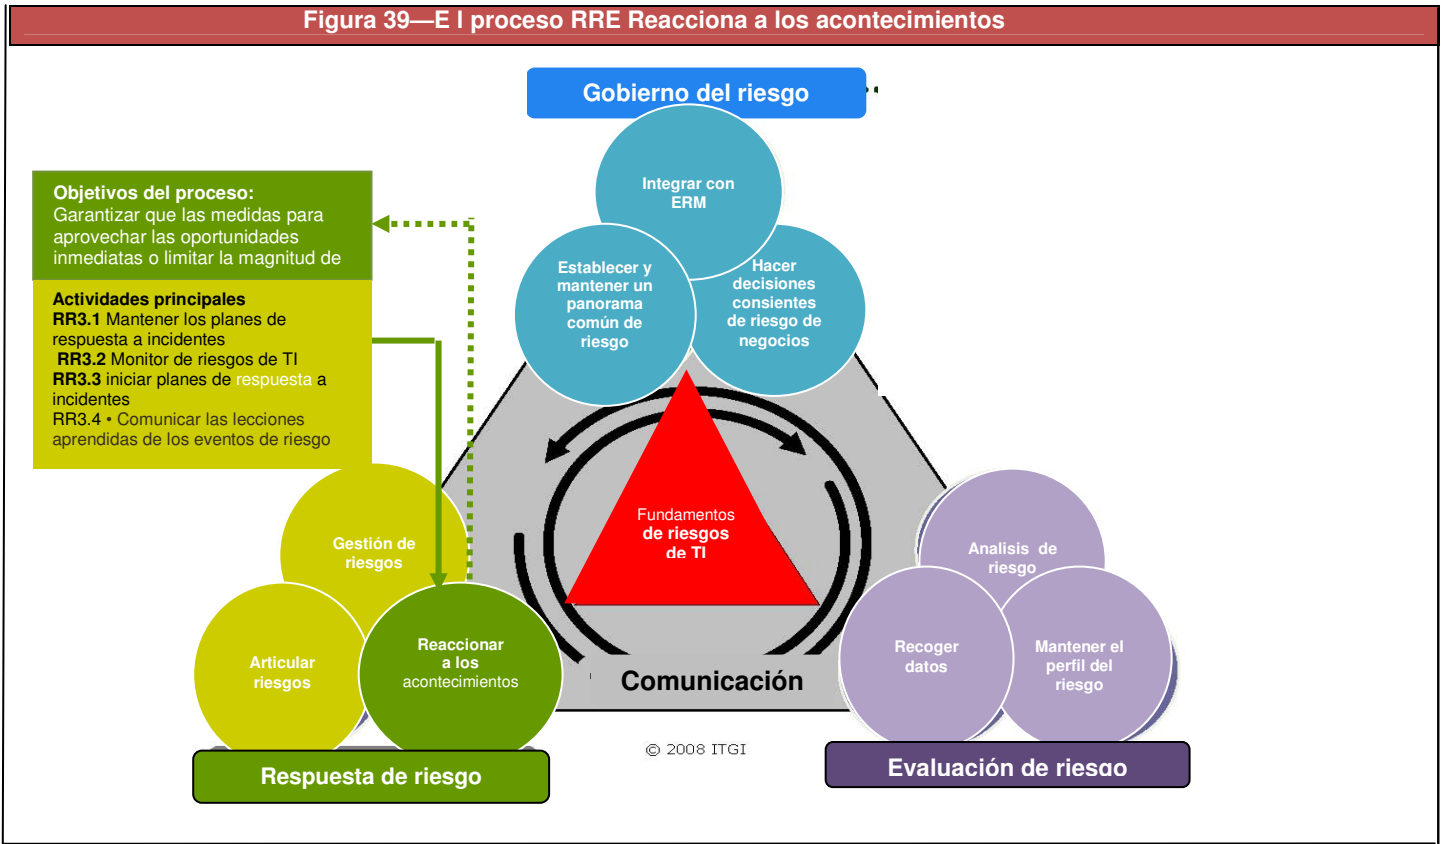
Figura 39—E l proceso RRE Reacciona a los acontecimientos

Gobierno del riesgo

Integrar con ERM

Establecer y mantener un panorama común de riesgo

Hacer decisiones consientes de riesgo de negocios

Objetivos del proceso:
Garantizar que las medidas para aprovechar las oportunidades inmediatas o limitar la magnitud de

Actividades principales
RR3.1 Mantener los planes de respuesta a incidentes
RR3.2 Monitor de riesgos de TI
RR3.3 iniciar planes de respuesta a incidentes
RR3.4 • Comunicar las lecciones aprendidas de los eventos de riesgo

Fundamentos de riesgos de TI

Gestión de riesgos

Articular riesgos

Reaccionar a los acontecimientos

Comunicación

Analisis de riesgo

Recoger datos

Mantener el perfil del riesgo

© 2008 ITGI

Respuesta de riesgo

Evaluación de riesgo